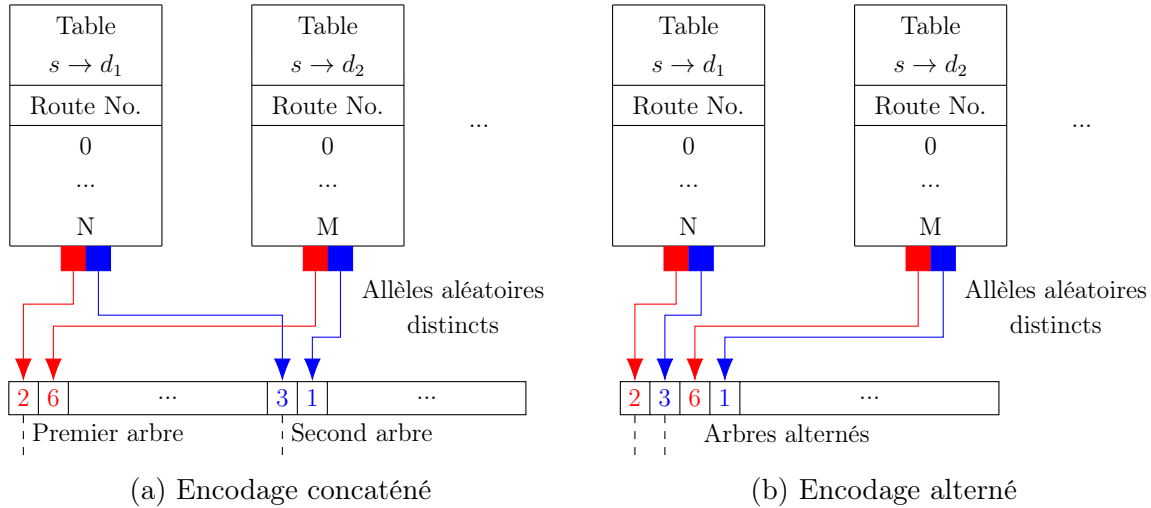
Table
$s \to d_1$
Route No.
0
...
N

Table
$s \to d_2$
Route No.
0
...
M

...

Allèles aléatoires distincts

| 2 | 6 | ... | 3 | 1 | ... |
|---|---|---|---|---|---|

Premier arbre
Second arbre

(a) Encodage concaténé

Table
$s \to d_1$
Route No.
0
...
N

Table
$s \to d_2$
Route No.
0
...
M

...

Allèles aléatoires distincts

| 2 | 3 | 6 | 1 | ... |
|---|---|---|---|---|

Arbres alternés

(b) Encodage alterné